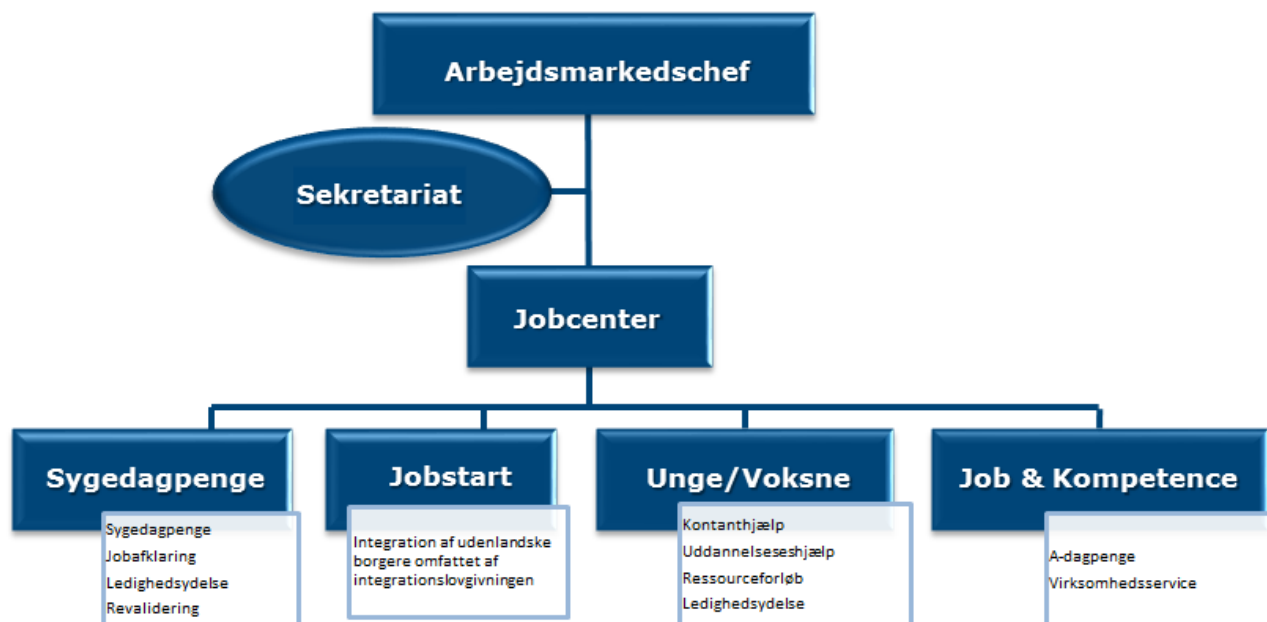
Arbejdsmarkedschef

Sekretariat

Jobcenter

Sygedagpenge

Sygedagpenge
Jobafklaring
Ledighedsydelse
Revalidering

Jobstart

Integration af udenlandske borgere omfattet af integrationslovgivningen

Unge/Voksne

Kontanthjælp
Uddannelseseshjælp
Ressourceforløb
Ledighedsydelse

Job & Kompetence

A-dagpenge
Virksomhedsservice